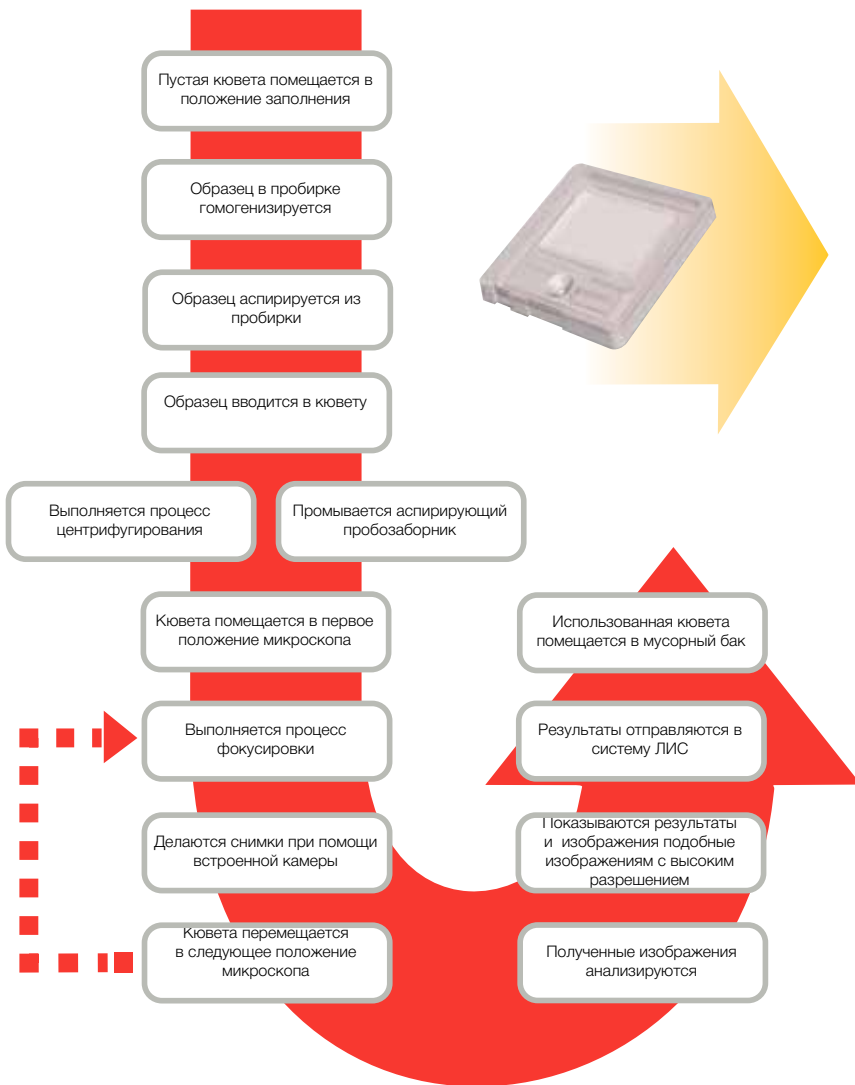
Пустая кювета помещается в положение заполнения

Образец в пробирке гомогенизируется

Образец аспирируется из пробирки

Образец вводится в кювету

Выполняется процесс центрифугирования

Промывается аспирирующий пробозаборник

Кювета помещается в первое положение микроскопа

Выполняется процесс фокусировки

Делаются снимки при помощи встроенной камеры

Кювета перемещается в следующее положение микроскопа

Использованная кювета помещается в мусорный бак

Результаты отправляются в систему ЛИС

Показываются результаты и изображения подобные изображениям с высоким разрешением

Полученные изображения анализируются